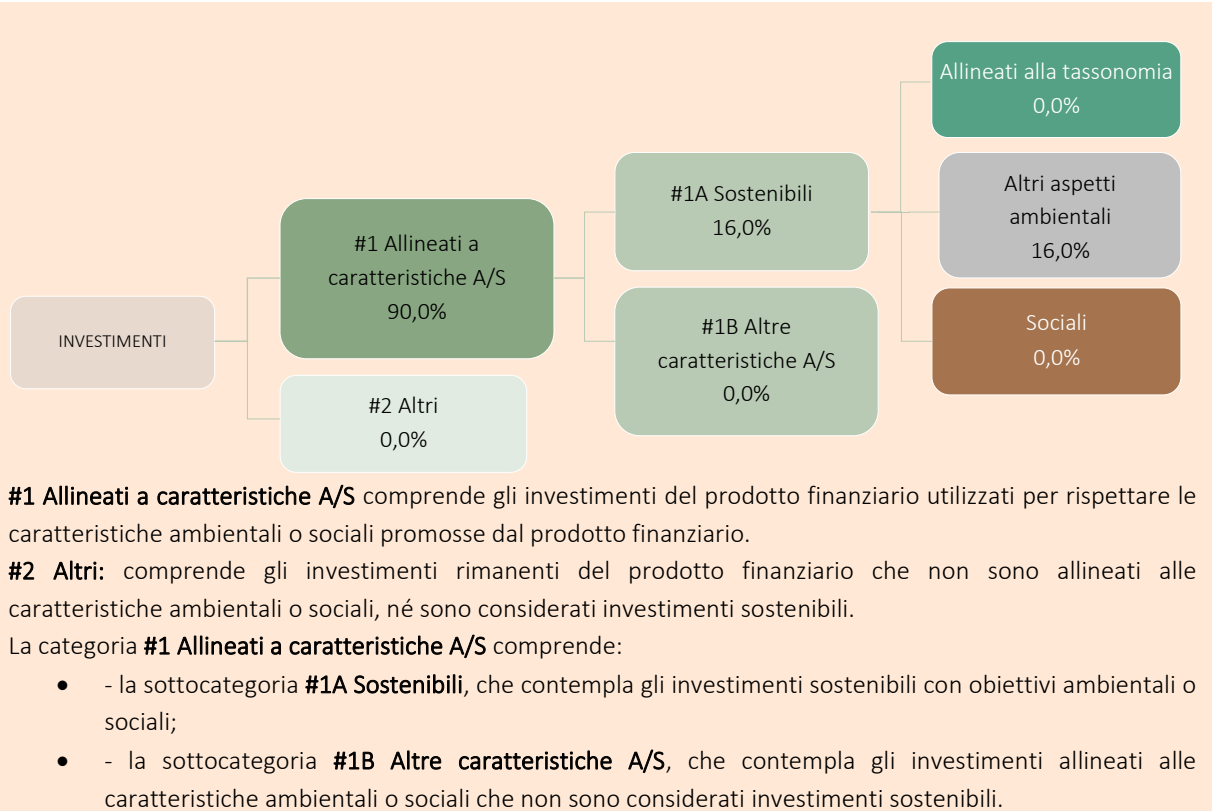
INVESTIMENTI

#1 Allineati a caratteristiche A/S
90,0%

#2 Altri
0,0%

#1A Sostenibili
16,0%

#1B Altre caratteristiche A/S
0,0%

Allineati alla tassonomia
0,0%

Altri aspetti ambientali
16,0%

Sociali
0,0%

**#1 Allineati a caratteristiche A/S** comprende gli investimenti del prodotto finanziario utilizzati per rispettare le caratteristiche ambientali o sociali promosse dal prodotto finanziario.
**#2 Altri:** comprende gli investimenti rimanenti del prodotto finanziario che non sono allineati alle caratteristiche ambientali o sociali, né sono considerati investimenti sostenibili.
La categoria **#1 Allineati a caratteristiche A/S** comprende:

- - la sottocategoria **#1A Sostenibili**, che contempla gli investimenti sostenibili con obiettivi ambientali o sociali;
- - la sottocategoria **#1B Altre caratteristiche A/S**, che contempla gli investimenti allineati alle caratteristiche ambientali o sociali che non sono considerati investimenti sostenibili.